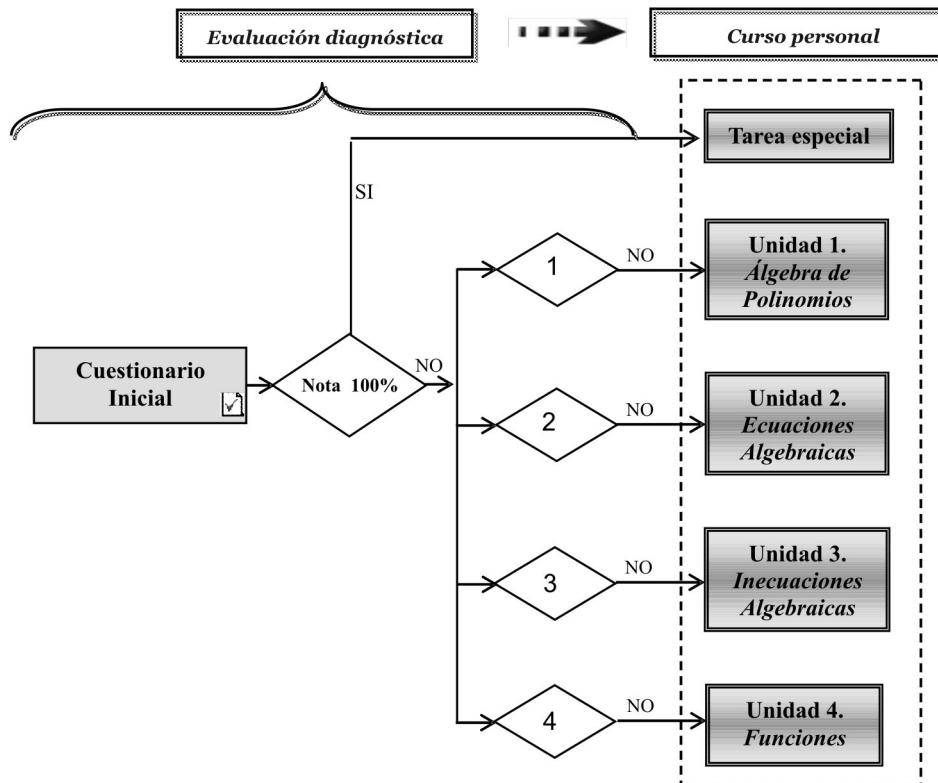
Evaluación diagnóstica

Curso personal

Tarea especial

SI

1

NO

Unidad 1.
Álgebra de Polinomios

Cuestionario Inicial

Nota 100%

NO

2

NO

Unidad 2.
Ecuaciones Algebraicas

3

NO

Unidad 3.
Inecuaciones Algebraicas

4

NO

Unidad 4.
Funciones